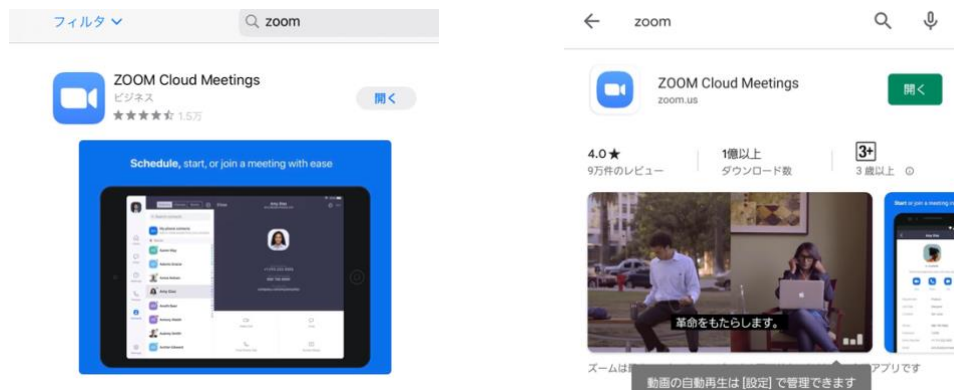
フィルタ
zoom

ZOOM Cloud Meetings
ビジネス
★★★★☆ 1.5万
開く

Schedule, start, or join a meeting with ease

zoom

ZOOM Cloud Meetings
zoom.us
開く

4.0★
9万件のレビュー

1億以上
ダウンロード数

3+
3 歳以上

革命をもたらします。

Start or join a meeting

ズームは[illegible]アプリです
動画の自動再生は [設定] で管理できます